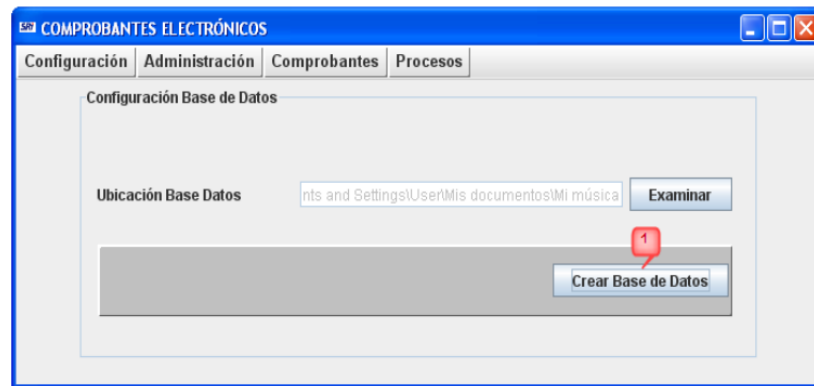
COMPROBANTES ELECTRÓNICOS

Configuración | Administración | Comprobantes | Procesos

Configuración Base de Datos

Ubicación Base Datos
nts and Settings\User\Mis documentos\Mi música
Examinar

1

Crear Base de Datos